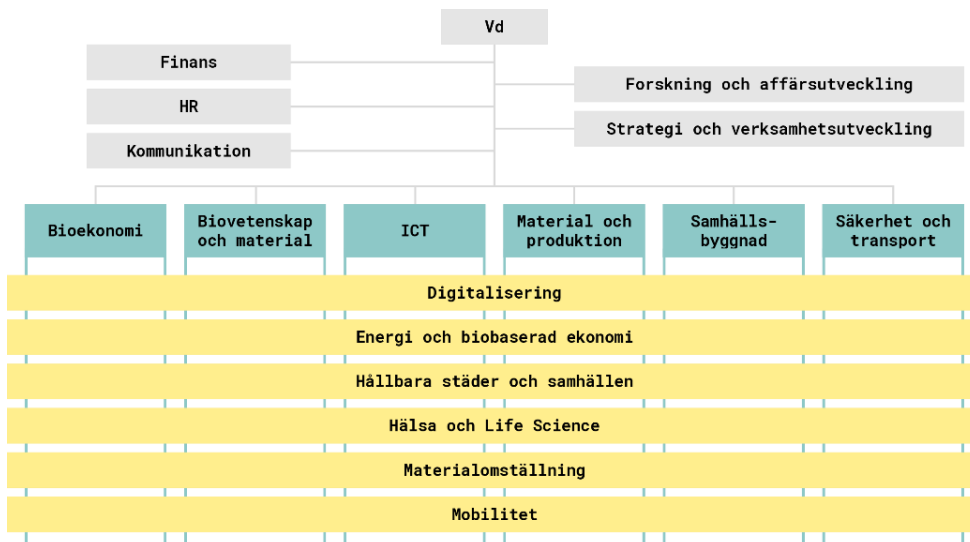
Vd

Finans

HR

Kommunikation

Forskning och affärsutveckling

Strategi och verksamhetsutveckling

Bioekonomi

Biovetenskap och material

ICT

Material och produktion

Samhällsbyggnad

Säkerhet och transport

Digitalisering

Energi och biobaserad ekonomi

Hållbara städer och samhällen

Hälsa och Life Science

Materialomställning

Mobilitet